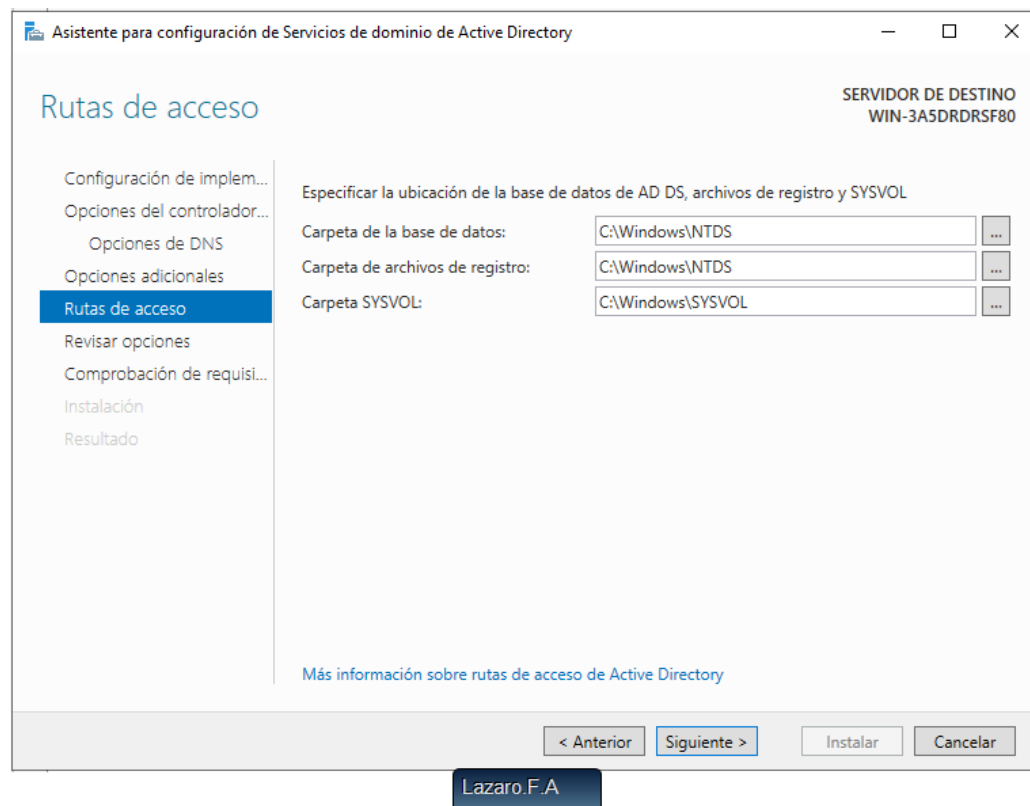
Asistente para configuración de Servicios de dominio de Active Directory

Rutas de acceso

SERVIDOR DE DESTINO
WIN-3A5DRDRSF80

Configuración de implem...
Opciones del controlador...
Opciones de DNS
Opciones adicionales
Rutas de acceso
Revisar opciones
Comprobación de requisi...
Instalación
Resultado

Especificar la ubicación de la base de datos de AD DS, archivos de registro y SYSVOL

| | | |
|---|---|---|
| Carpeta de la base de datos: | C:\Windows\NTDS | ... |
| Carpeta de archivos de registro: | C:\Windows\NTDS | ... |
| Carpeta SYSVOL: | C:\Windows\SYSVOL | ... |

Más información sobre rutas de acceso de Active Directory

< Anterior
Siguiente >
Instalar
Cancelar

Lazaro.F.A